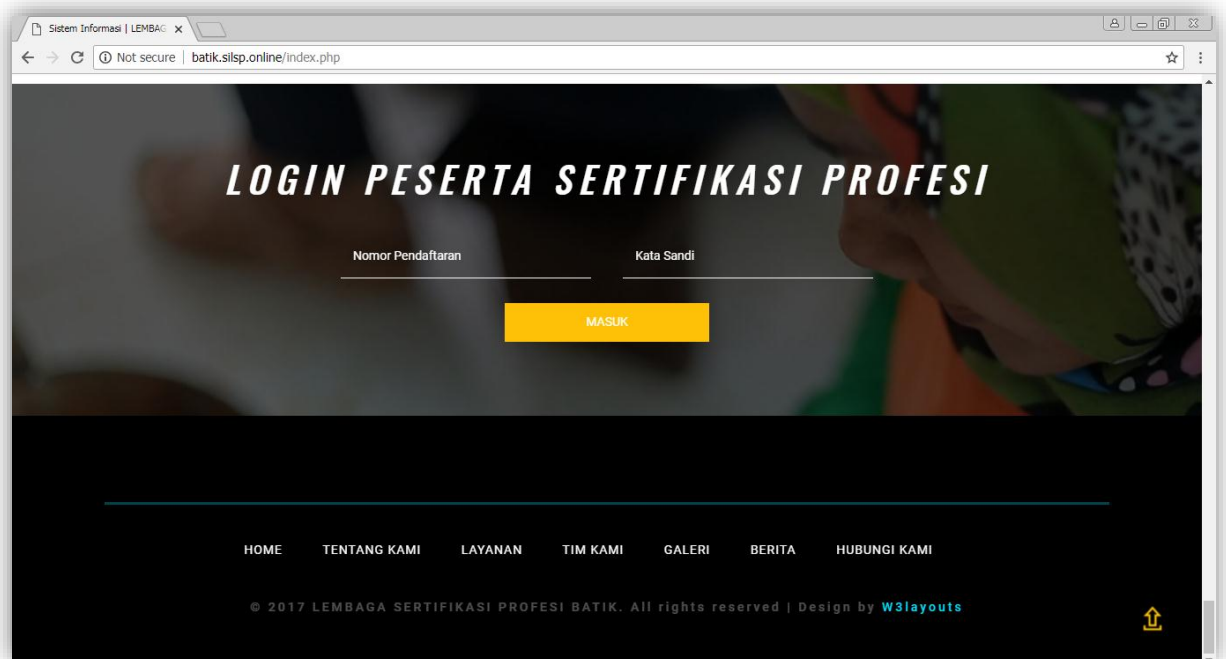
Sistem Informasi | LEMBAG ×

Not secure | batik.silsp.online/index.php

LOGIN PESERTA SERTIFIKASI PROFESI

Nomor Pendaftaran

Kata Sandi

MASUK

HOME TENTANG KAMI LAYANAN TIM KAMI GALERI BERITA HUBUNGI KAMI

© 2017 LEMBAGA SERTIFIKASI PROFESI BATIK. All rights reserved | Design by W3layouts